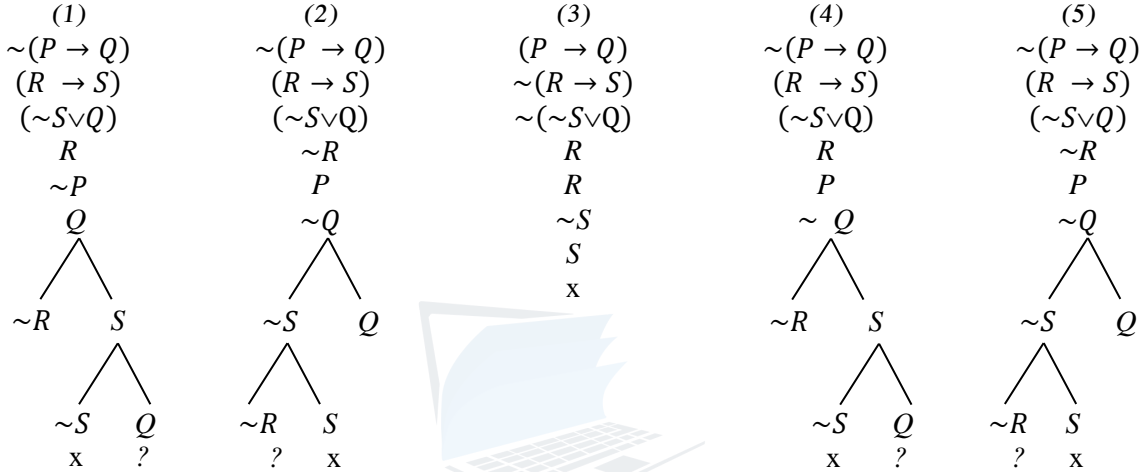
(1)
$\sim(P \to Q)$
$(R \to S)$
$(\sim S \vee Q)$
$R$
$\sim P$
$Q$
$\sim R$ $S$
$\sim S$ $Q$
x ?

(2)
$\sim(P \to Q)$
$(R \to S)$
$(\sim S \vee Q)$
$\sim R$
$P$
$\sim Q$
$\sim S$ $Q$
$\sim R$ $S$
? x

(3)
$(P \to Q)$
$\sim(R \to S)$
$\sim(\sim S \vee Q)$
$R$
$R$
$\sim S$
$S$
x

(4)
$\sim(P \to Q)$
$(R \to S)$
$(\sim S \vee Q)$
$R$
$P$
$\sim Q$
$\sim R$ $S$
$\sim S$ $Q$
x ?

(5)
$\sim(P \to Q)$
$(R \to S)$
$(\sim S \vee Q)$
$\sim R$
$P$
$\sim Q$
$\sim S$ $Q$
$\sim R$ $S$
? x